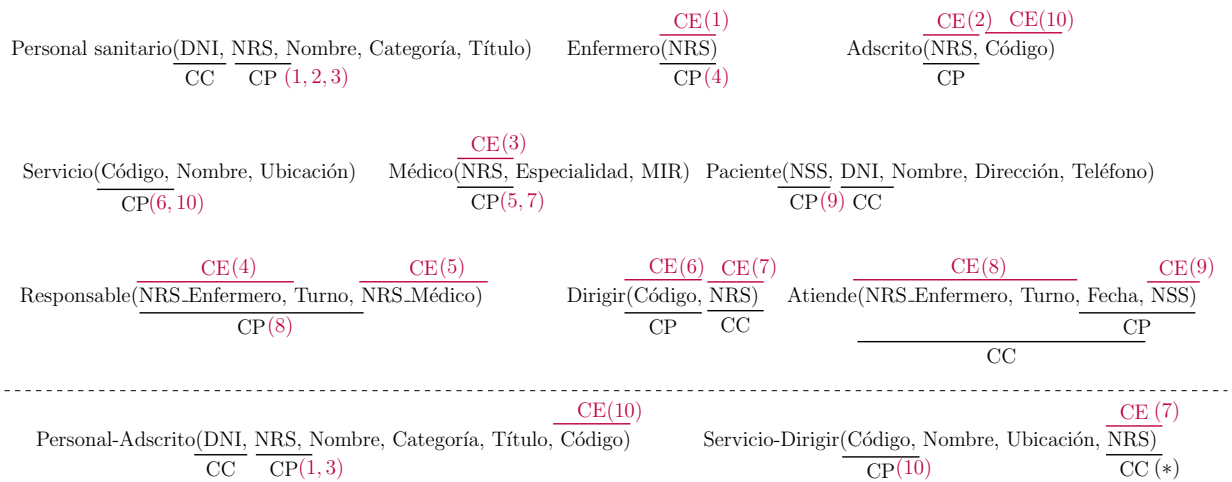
Personal sanitario(DNI, NRS, Nombre, Categoría, Título)
CC CP (1, 2, 3)

CE(1)
Enfermero(NRS)
CP(4)

CE(2) CE(10)
Adscrito(NRS, Código)
CP

CE(3)
Servicio(Código, Nombre, Ubicación)
CP(6, 10)

Médico(NRS, Especialidad, MIR)
CP(5, 7)

Paciente(NSS, DNI, Nombre, Dirección, Teléfono)
CP(9) CC

CE(4) CE(5)
Responsable(NRS_Enfermero, Turno, NRS_Médico)
CP(8)

CE(6) CE(7)
Dirigir(Código, NRS)
CP CC

CE(8) CE(9)
Atiende(NRS_Enfermero, Turno, Fecha, NSS)
CP
CC

CE(10)
Personal-Adscrito(DNI, NRS, Nombre, Categoría, Título, Código)
CC CP(1, 3)

CE (7)
Servicio-Dirigir(Código, Nombre, Ubicación, NRS)
CP(10) CC (∗)